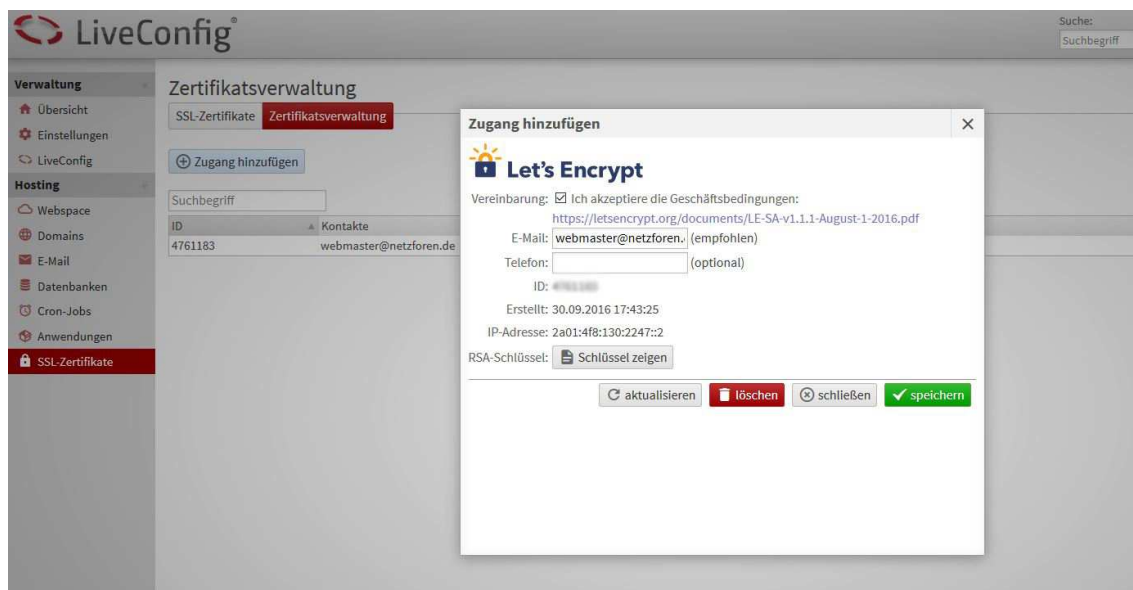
LiveConfig®

Suche:
Suchbegriff

Verwaltung
Übersicht
Einstellungen
LiveConfig
Hosting
Webspace
Domains
E-Mail
Datenbanken
Cron-Jobs
Anwendungen
SSL-Zertifikate

Zertifikatsverwaltung

SSL-Zertifikate Zertifikatsverwaltung

Zugang hinzufügen

Suchbegriff

| ID | Kontakte |
|---|---|
| 4761183 | webmaster@netzforen.de |

Zugang hinzufügen ×

Let's Encrypt

Vereinbarung: ☑ Ich akzeptiere die Geschäftsbedingungen:
https://letsencrypt.org/documents/LE-SA-v1.1.1-August-1-2016.pdf

E-Mail: webmaster@netzforen. (empfohlen)

Telefon: (optional)

ID: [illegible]

Erstellt: 30.09.2016 17:43:25

IP-Adresse: 2a01:4f8:130:2247::2

RSA-Schlüssel: Schlüssel zeigen

aktualisieren löschen schließen speichern